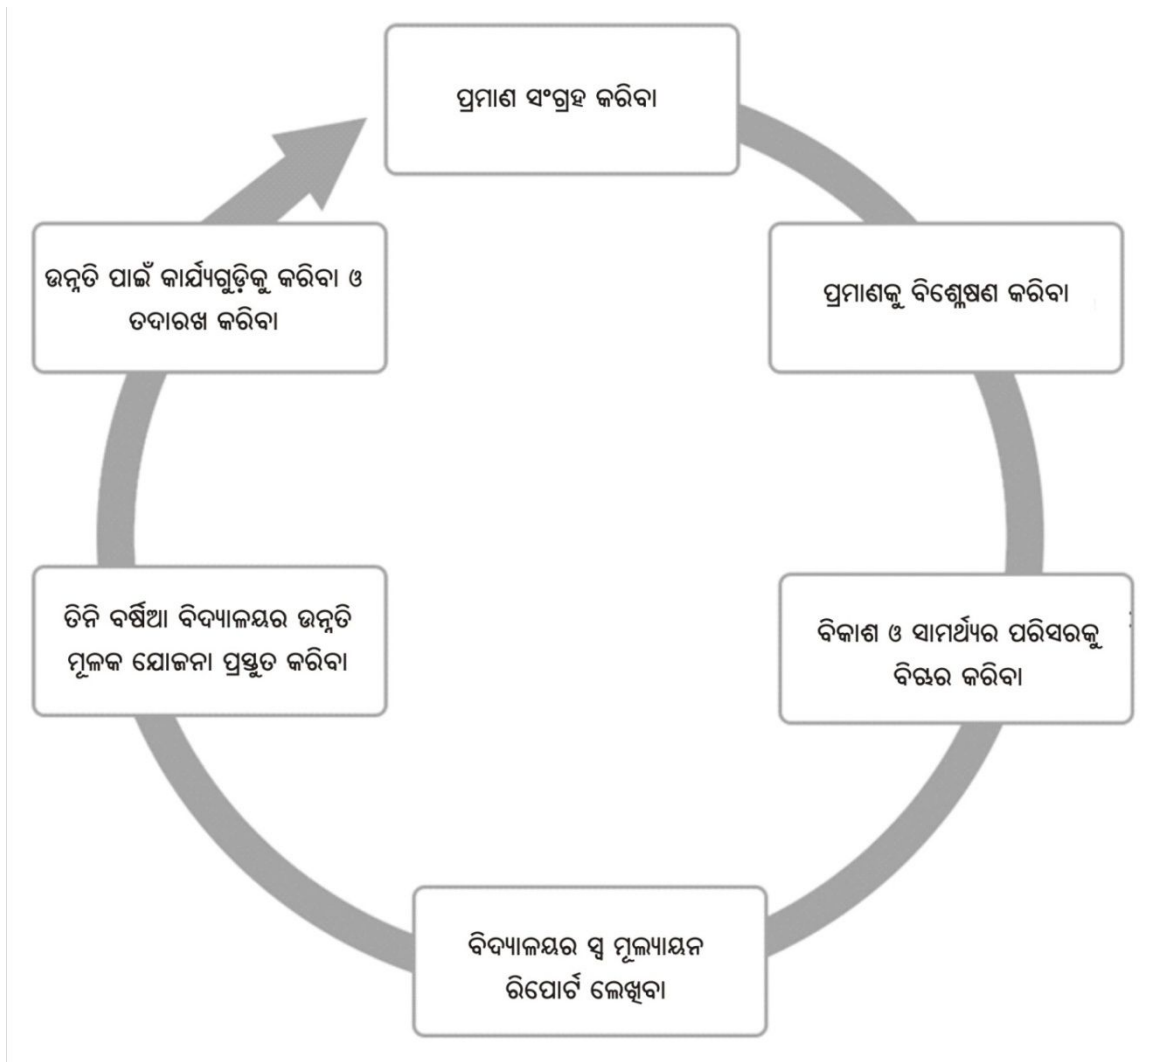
ପ୍ରମାଣ ସଂଗ୍ରହ କରିବା

ପ୍ରମାଣକୁ ବିଶ୍ଳେଷଣ କରିବା

ବିକାଶ ଓ ସାମର୍ଥ୍ୟର ପରିସରକୁ ବିଚାର କରିବା

ବିଦ୍ୟାଳୟର ସ୍ୱ ମୂଲ୍ୟାୟନ ରିପୋର୍ଟ ଲେଖିବା

ତିନି ବର୍ଷିଆ ବିଦ୍ୟାଳୟର ଉନ୍ନତି ମୂଳକ ଯୋଜନା ପ୍ରସ୍ତୁତ କରିବା

ଉନ୍ନତି ପାଇଁ କାର୍ଯ୍ୟଗୁଡ଼ିକୁ କରିବା ଓ ତଦାରଖ କରିବା